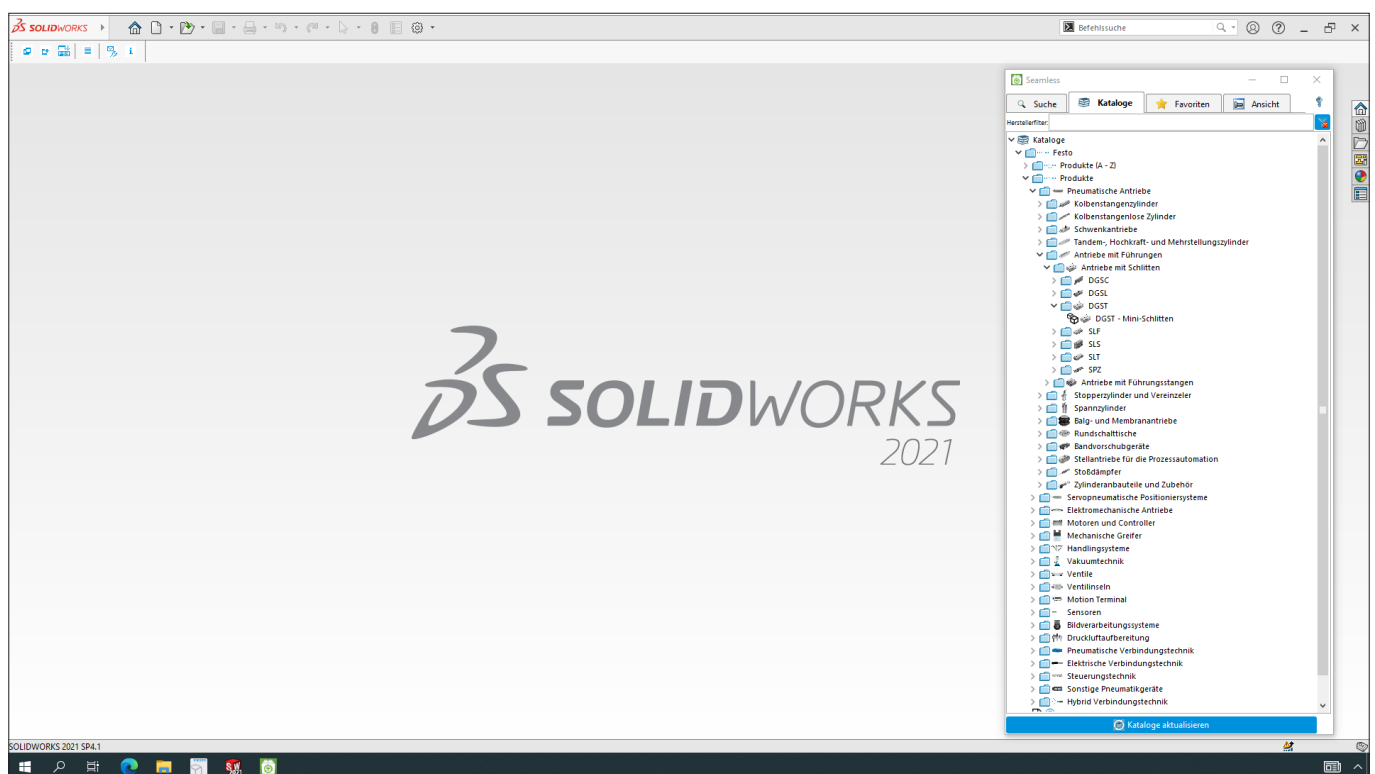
SOLIDWORKS

Befehlssuche

Seamless

Suche
Kataloge
Favoriten
Ansicht

Herstellerfilter:

Kataloge
Festo
Produkte (A - Z)
Produkte
Pneumatische Antriebe
Kolbenstangenzylinder
Kolbenstangenlose Zylinder
Schwenkantriebe
Tandem-, Hochkraft- und Mehrstellungszylinder
Antriebe mit Führungen
Antriebe mit Schlitten
DGSC
DGSL
DGST
DGST - Mini-Schlitten
SLF
SLS
SLT
SPZ
Antriebe mit Führungsstangen
Stopperzylinder und Vereinzeler
Spannzylinder
Balg- und Membranantriebe
Rundschalttische
Bandvorschubgeräte
Stellantriebe für die Prozessautomation
Stoßdämpfer
Zylinderanbauteile und Zubehör
Servopneumatische Positioniersysteme
Elektromechanische Antriebe
Motoren und Controller
Mechanische Greifer
Handlingsysteme
Vakuumtechnik
Ventile
Ventilinseln
Motion Terminal
Sensoren
Bildverarbeitungssysteme
Druckluftaufbereitung
Pneumatische Verbindungstechnik
Elektrische Verbindungstechnik
Steuerungstechnik
Sonstige Pneumatikgeräte
Hybrid Verbindungstechnik

Kataloge aktualisieren

SOLIDWORKS
2021

SOLIDWORKS 2021 SP4.1